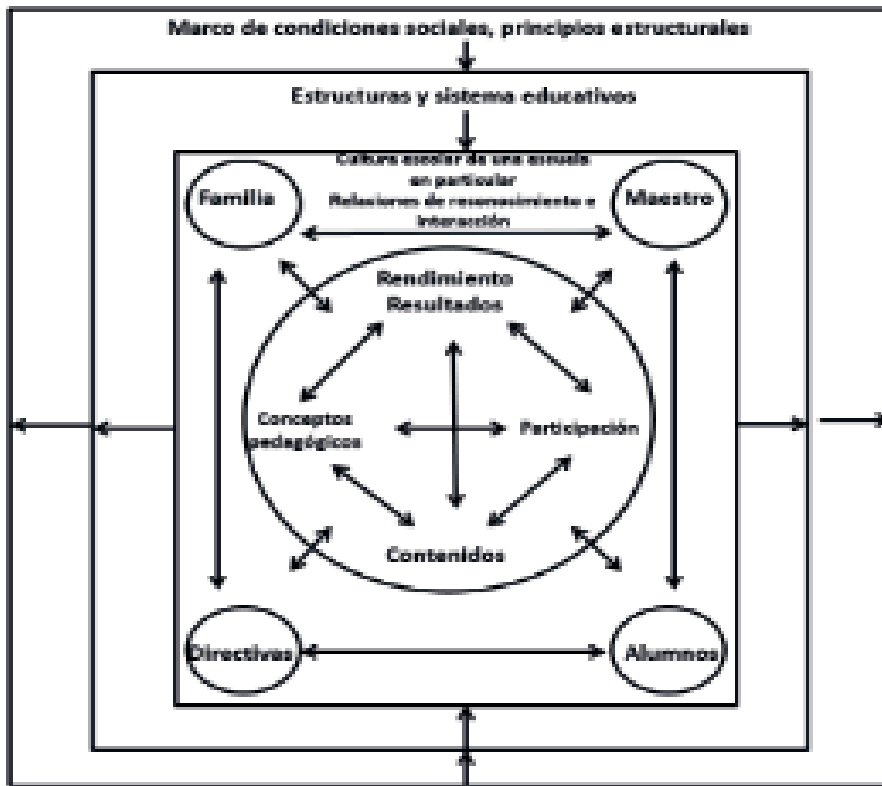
Marco de condiciones sociales, principios estructurales

Estructuras y sistema educativos

Cultura escolar de una escuela en particular
Relaciones de reconocimiento e interacción

Familia

Maestro

Rendimiento
Resultados

Conceptos pedagógicos

Participación

Contenidos

Directivas

Alumnos